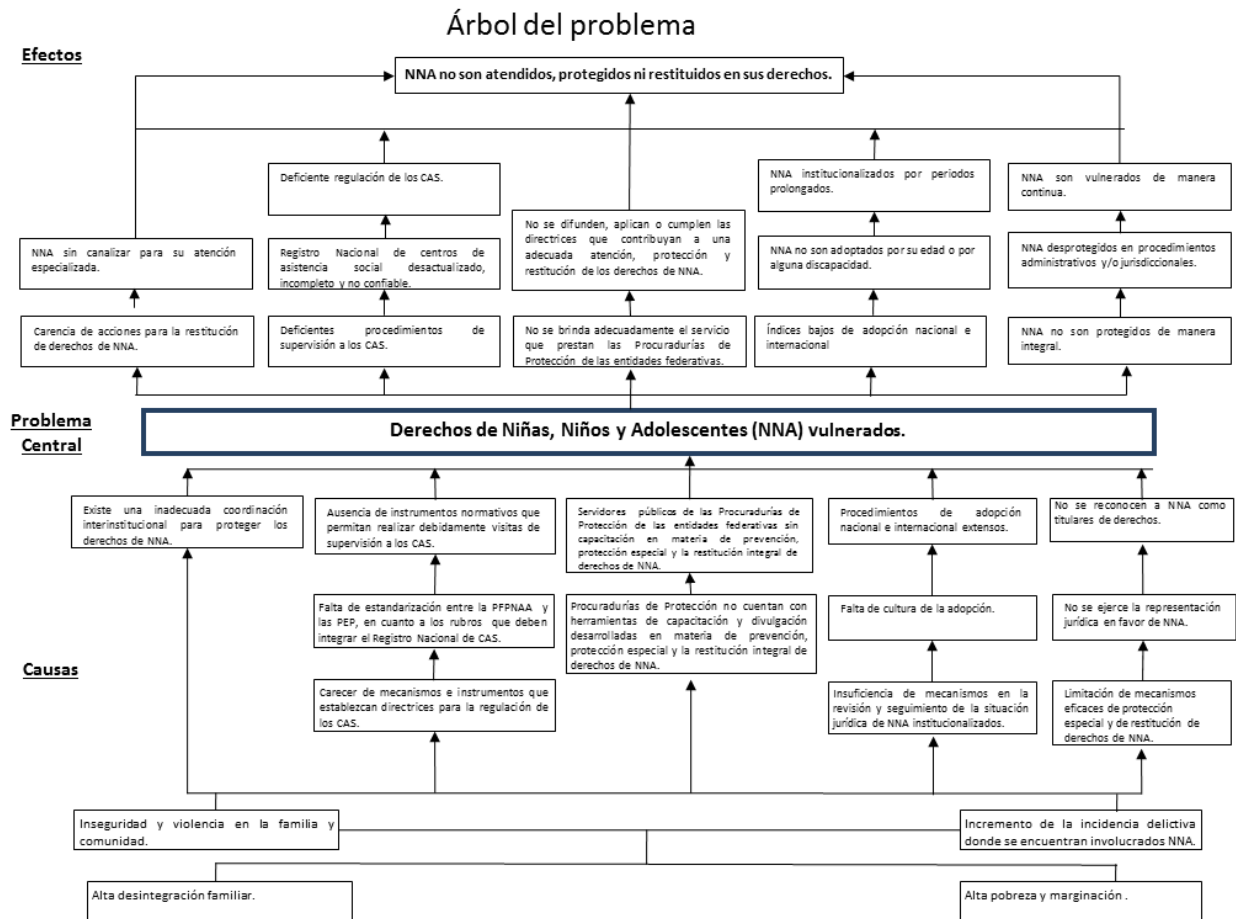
Árbol del problema

Efectos

NNA no son atendidos, protegidos ni restituidos en sus derechos.

Deficiente regulación de los CAS.

NNA institucionalizados por periodos prolongados.

NNA son vulnerados de manera continua.

No se difunden, aplican o cumplen las directrices que contribuyan a una adecuada atención, protección y restitución de los derechos de NNA.

NNA sin canalizar para su atención especializada.

Registro Nacional de centros de asistencia social desactualizado, incompleto y no confiable.

NNA no son adoptados por su edad o por alguna discapacidad.

NNA desprotegidos en procedimientos administrativos y/o jurisdiccionales.

Carencia de acciones para la restitución de derechos de NNA.

Deficientes procedimientos de supervisión a los CAS.

No se brinda adecuadamente el servicio que prestan las Procuradurías de Protección de las entidades federativas.

Índices bajos de adopción nacional e internacional

NNA no son protegidos de manera integral.

Problema Central

Derechos de Niñas, Niños y Adolescentes (NNA) vulnerados.

Existe una inadecuada coordinación interinstitucional para proteger los derechos de NNA.

Ausencia de instrumentos normativos que permitan realizar debidamente visitas de supervisión a los CAS.

Servidores públicos de las Procuradurías de Protección de las entidades federativas sin capacitación en materia de prevención, protección especial y la restitución integral de derechos de NNA.

Procedimientos de adopción nacional e internacional extensos.

No se reconocen a NNA como titulares de derechos.

Falta de estandarización entre la PFPNAA y las PEP, en cuanto a los rubros que deben integrar el Registro Nacional de CAS.

Procuradurías de Protección no cuentan con herramientas de capacitación y divulgación desarrolladas en materia de prevención, protección especial y la restitución integral de derechos de NNA.

Falta de cultura de la adopción.

No se ejerce la representación jurídica en favor de NNA.

Causas

Carecer de mecanismos e instrumentos que establezcan directrices para la regulación de los CAS.

Insuficiencia de mecanismos en la revisión y seguimiento de la situación jurídica de NNA institucionalizados.

Limitación de mecanismos eficaces de protección especial y de restitución de derechos de NNA.

Inseguridad y violencia en la familia y comunidad.

Incremento de la incidencia delictiva donde se encuentran involucrados NNA.

Alta desintegración familiar.

Alta pobreza y marginación .